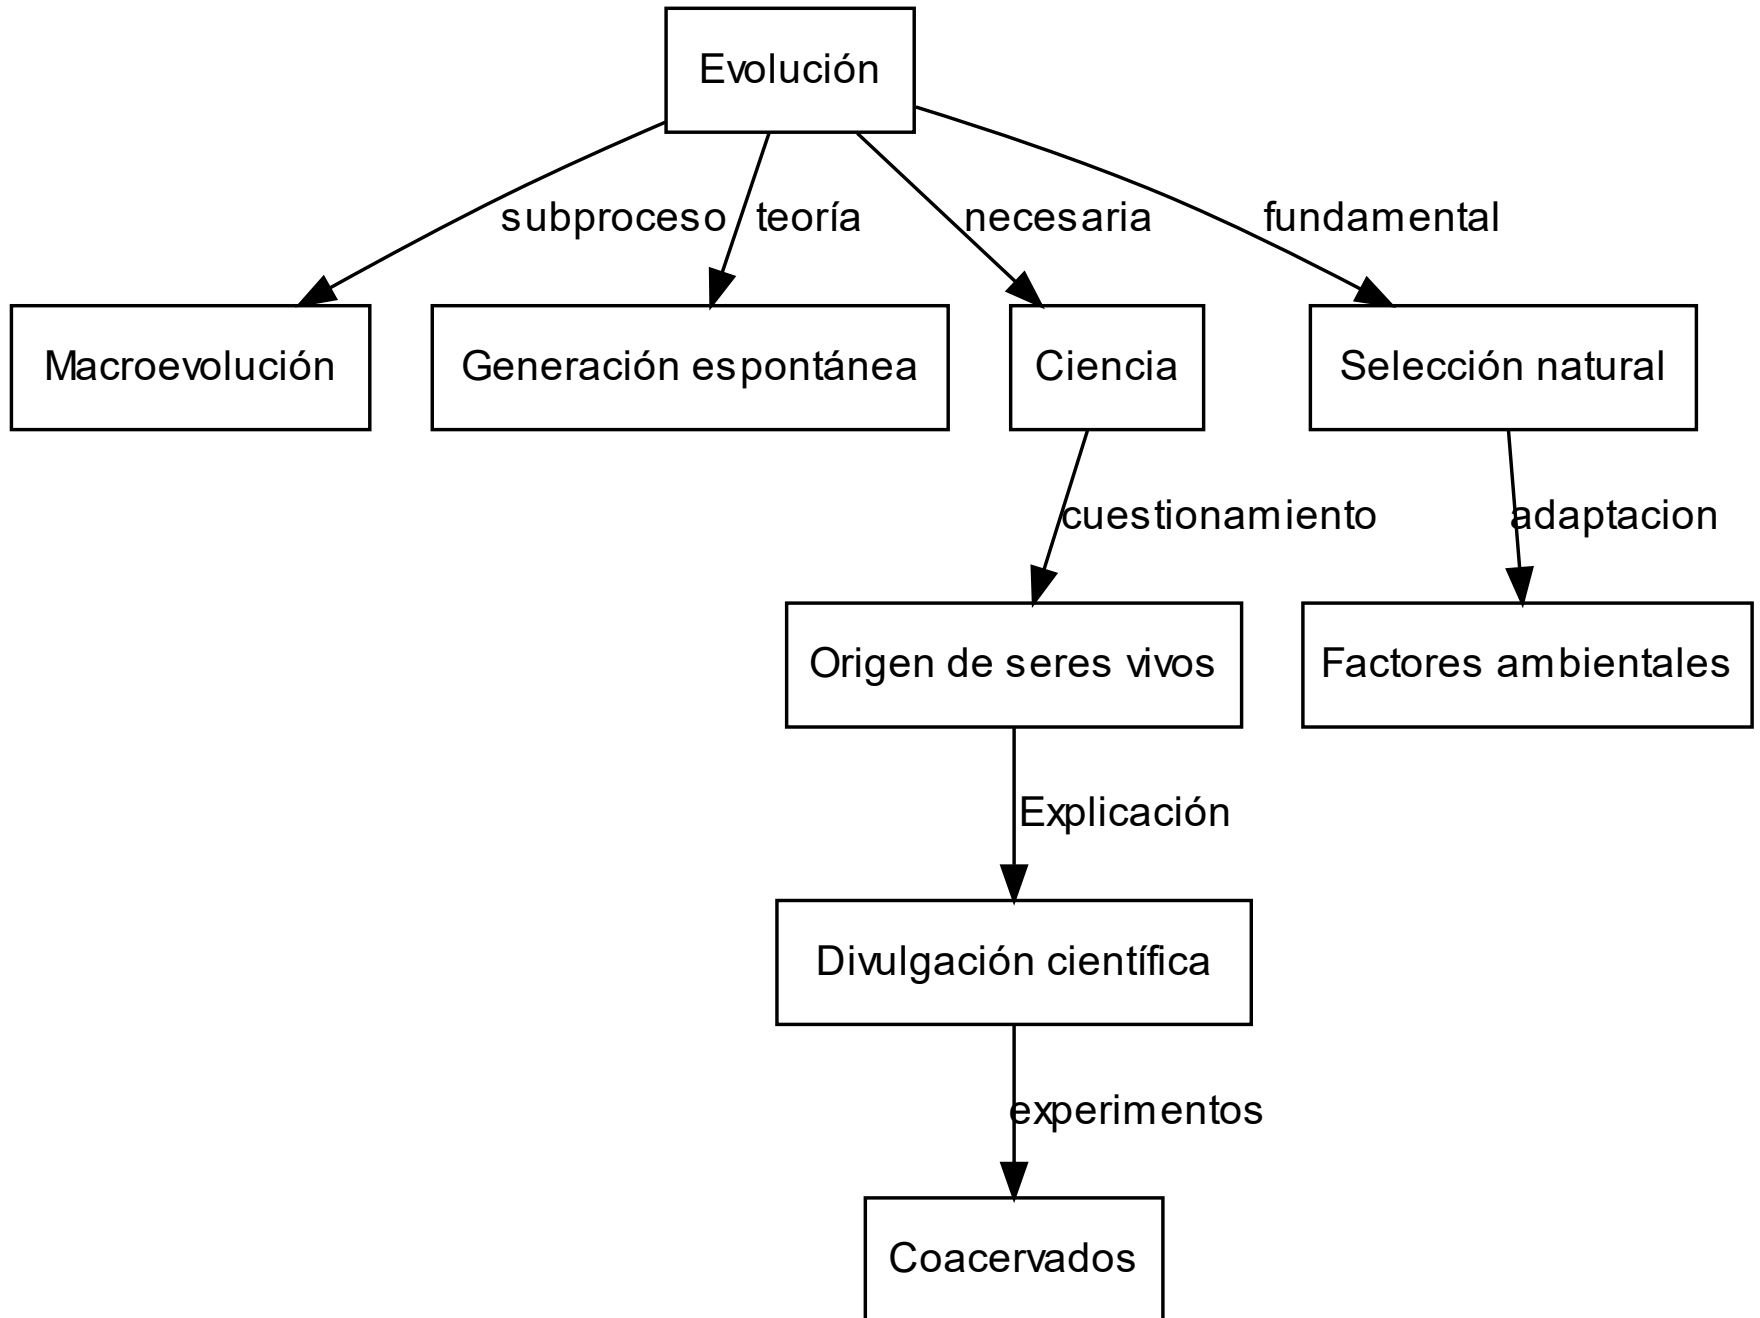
Evolución

subproceso
teoría
necesaria
fundamental

Macroevolución
Generación espontánea
Ciencia
Selección natural

cuestionamiento
adaptacion

Origen de seres vivos
Factores ambientales

Explicación

Divulgación científica

experimentos

Coacervados